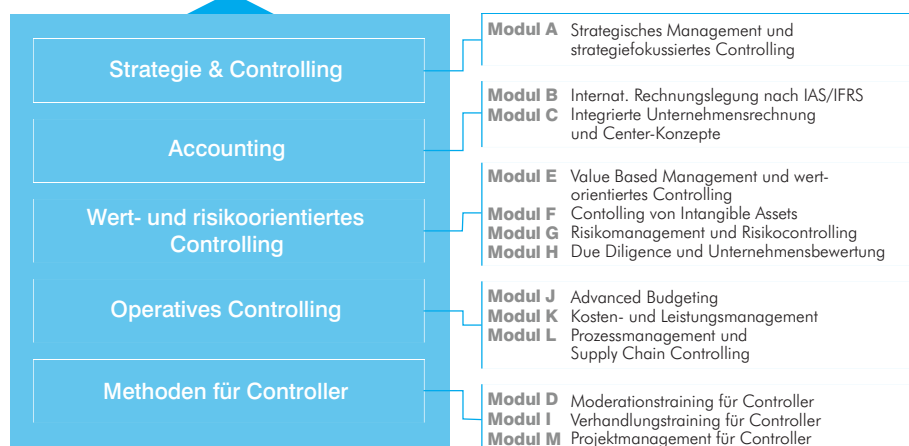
Strategie & Controlling

Accounting

Wert- und risikoorientiertes Controlling

Operatives Controlling

Methoden für Controller

Modul A Strategisches Management und strategiefokussiertes Controlling

Modul B Internat. Rechnungslegung nach IAS/IFRS
Modul C Integrierte Unternehmensrechnung und Center-Konzepte

Modul E Value Based Management und wertorientiertes Controlling
Modul F Contolling von Intangible Assets
Modul G Risikomanagement und Risikocontrolling
Modul H Due Diligence und Unternehmensbewertung

Modul J Advanced Budgeting
Modul K Kosten- und Leistungsmanagement
Modul L Prozessmanagement und Supply Chain Controlling

Modul D Moderationstraining für Controller
Modul I Verhandlungstraining für Controller
Modul M Projektmanagement für Controller